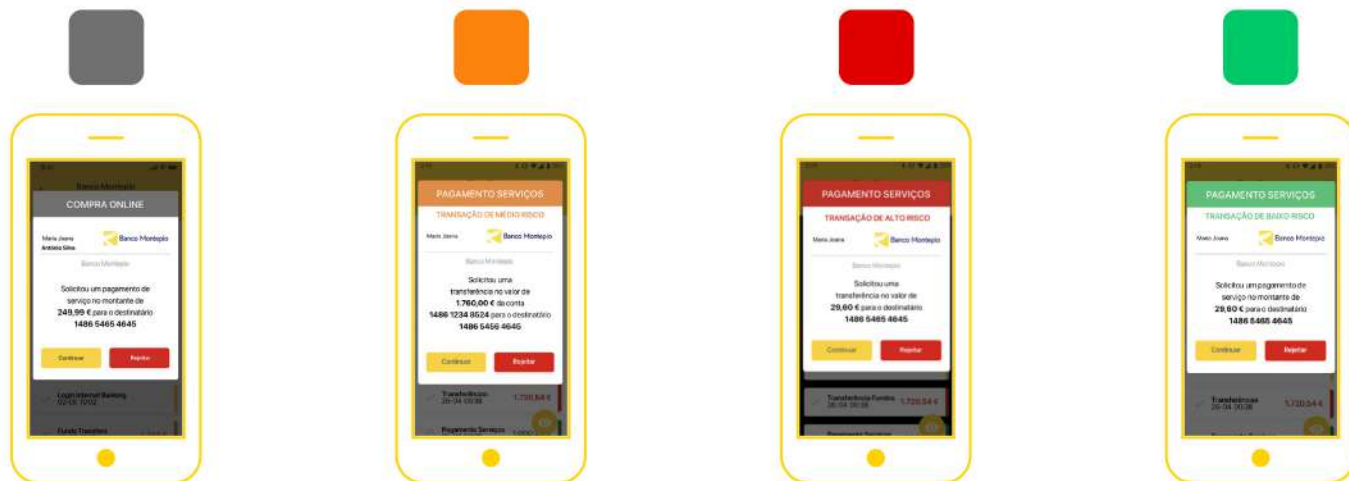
COMPRA ONLINE

Maria Joana
António Silva

Banco Montepio

Banco Montepio

Solicitou um pagamento de serviço no montante de 249,99 € para o destinatário 1486 5465 4645

Continuar
Rejeitar

Login Internet Banking
02-05 10:02

Fundo Transfers

PAGAMENTO SERVIÇOS

TRANSAÇÃO DE MÉDIO RISCO

Maria Joana

Banco Montepio

Banco Montepio

Solicitou uma transferência no valor de 1.760,00 € da conta 1486 1234 8524 para o destinatário 1486 5456 4645

Continuar
Rejeitar

Transferências
26-04 09:08
1.720,54 €

Pagamento Serviços

PAGAMENTO SERVIÇOS

TRANSAÇÃO DE ALTO RISCO

Maria Joana

Banco Montepio

Banco Montepio

Solicitou uma transferência no valor de 29,60 € para o destinatário 1486 5465 4645

Continuar
Rejeitar

Transferência Fundos
26-04 09:08
1.720,54 €

Pagamento Serviços

PAGAMENTO SERVIÇOS

TRANSAÇÃO DE BAIXO RISCO

Maria Joana

Banco Montepio

Banco Montepio

Solicitou um pagamento de serviço no montante de 29,60 € para o destinatário 1486 5465 4645

Continuar
Rejeitar

Transferências
26-04 09:08
1.720,54 €